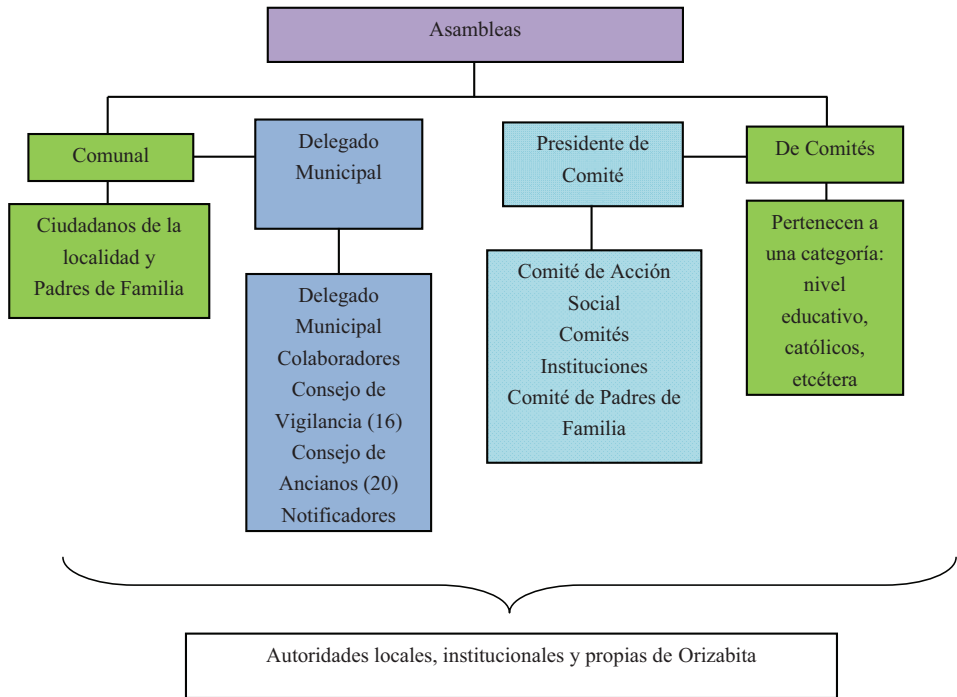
Asambleas

Comunal

Ciudadanos de la localidad y Padres de Familia

Delegado Municipal

Delegado Municipal
Colaboradores
Consejo de Vigilancia (16)
Consejo de Ancianos (20)
Notificadores

Presidente de Comité

Comité de Acción Social
Comités
Instituciones
Comité de Padres de Familia

De Comités

Pertenecen a una categoría: nivel educativo, católicos, etcétera

Autoridades locales, institucionales y propias de Orizabita